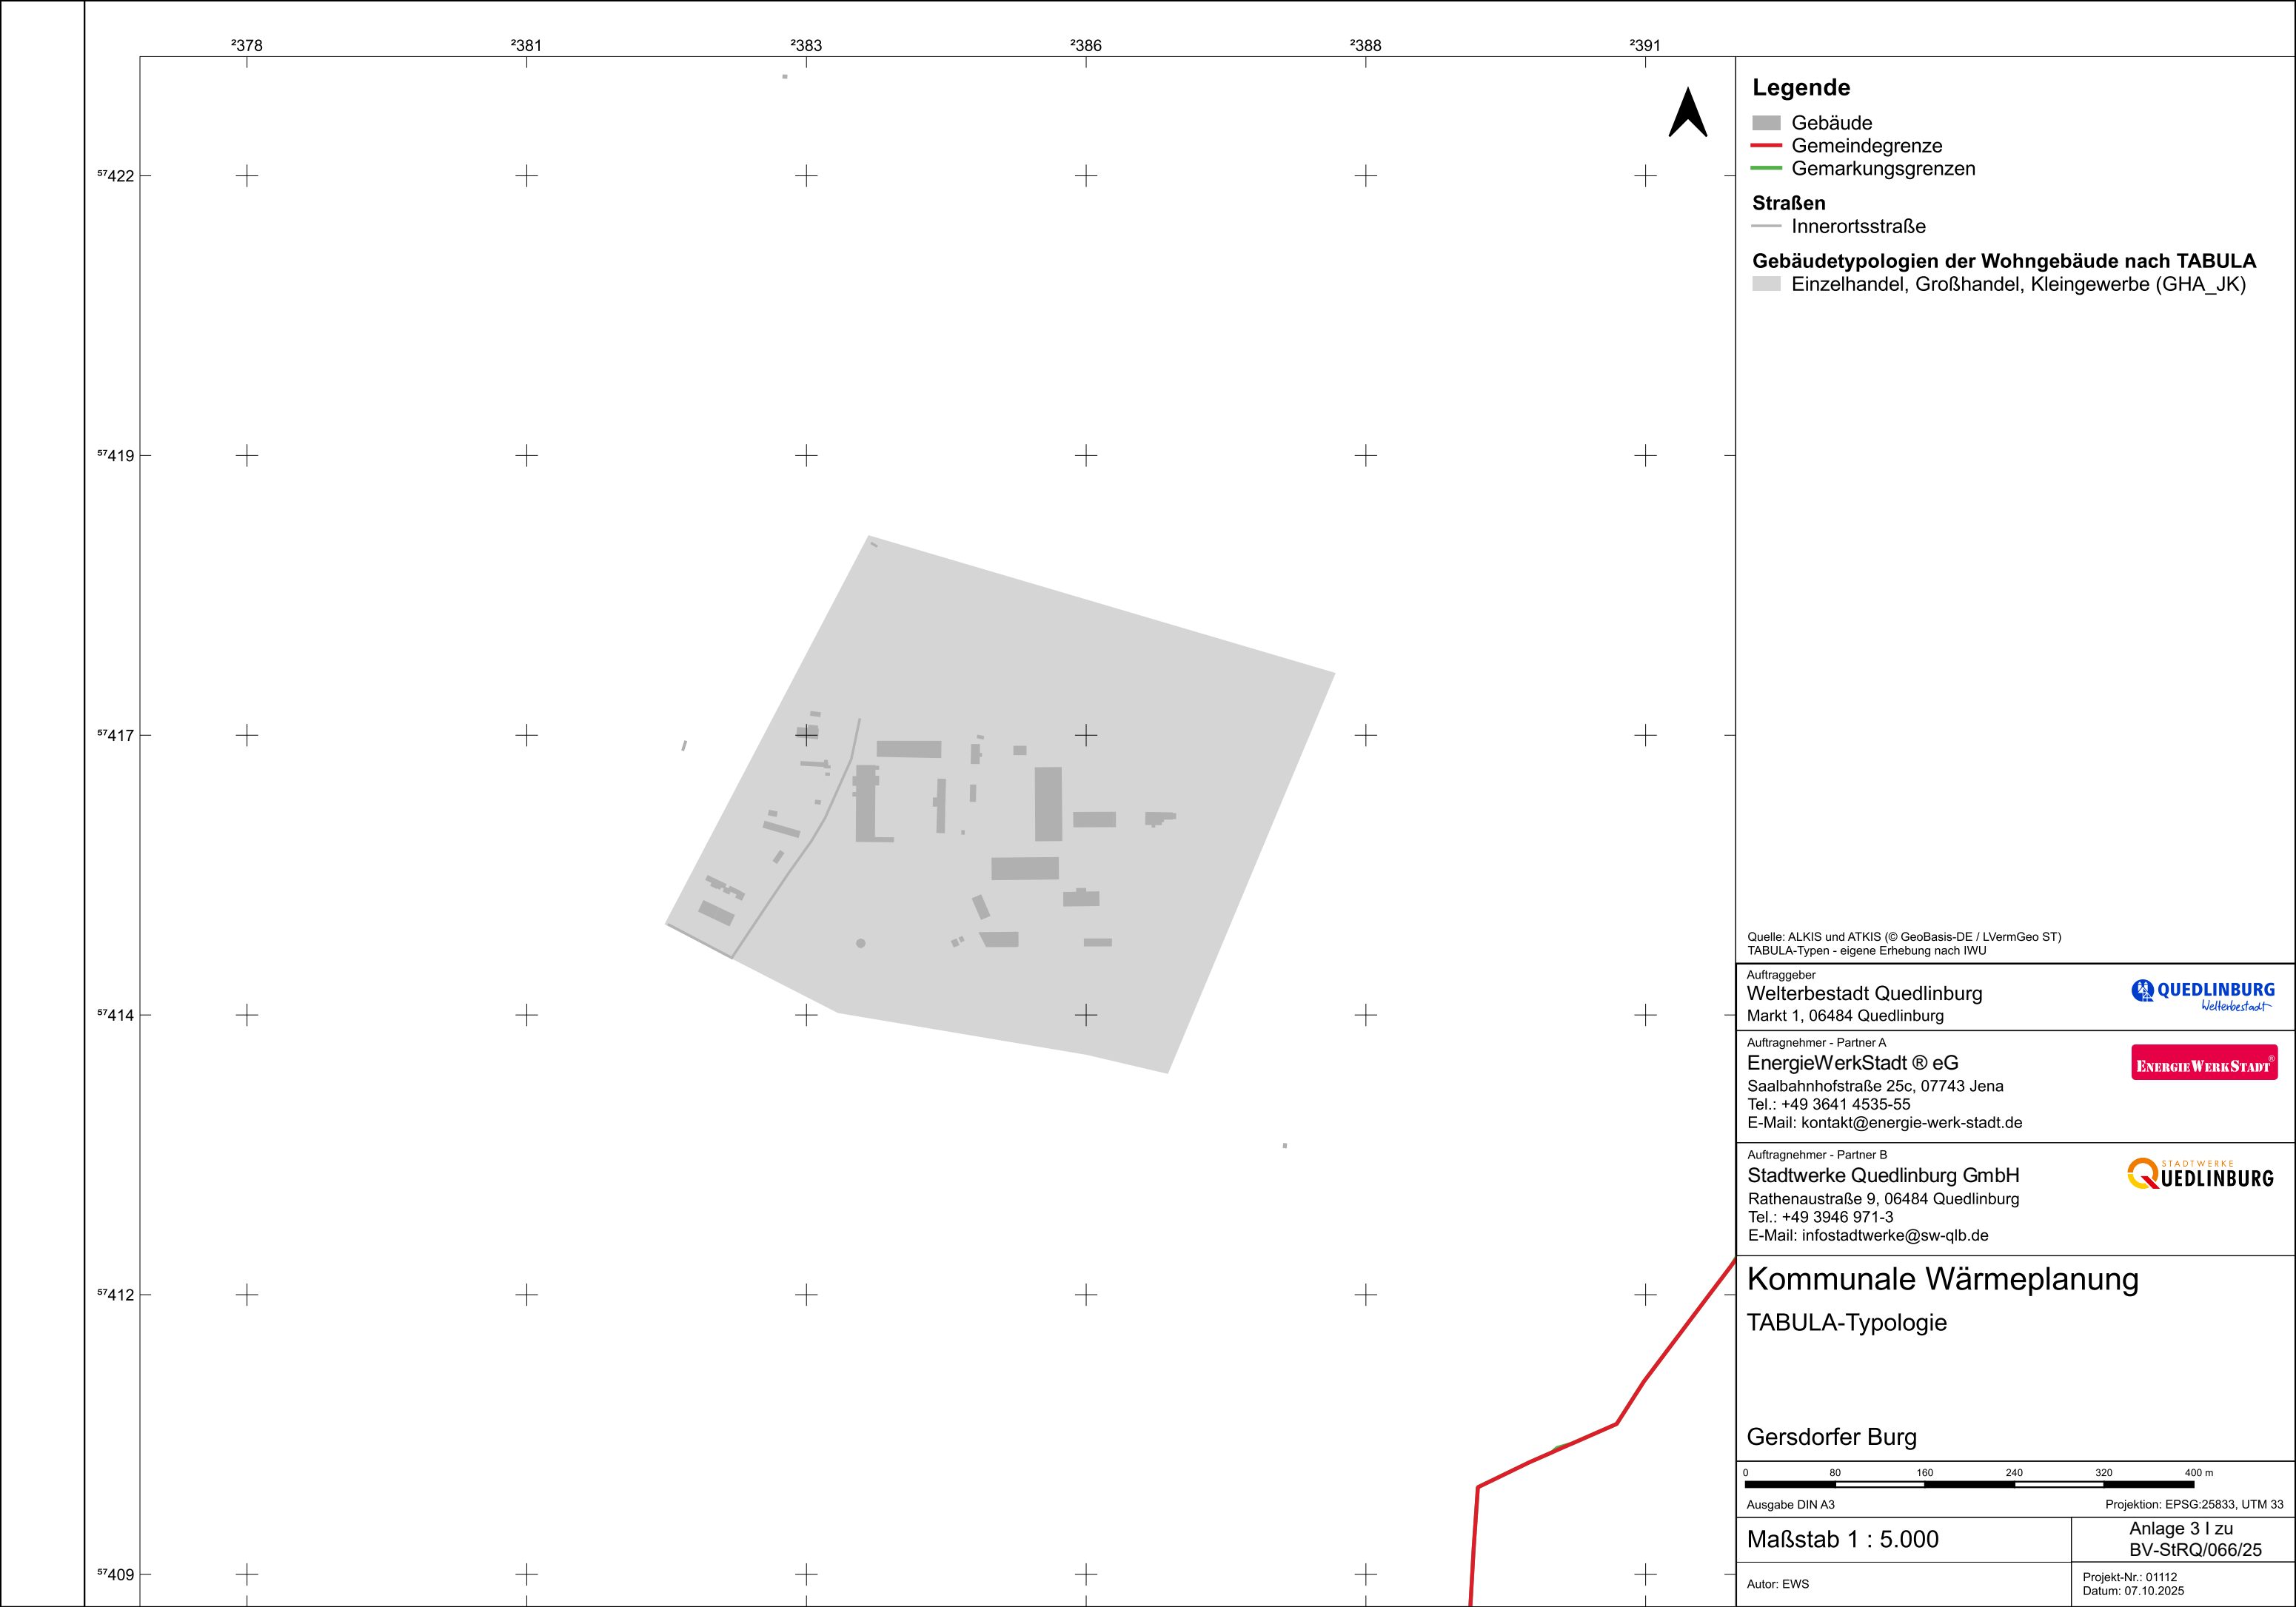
²378 ²381 ²383 ²386 ²388 ²391

⁵⁷422
⁵⁷419
⁵⁷417
⁵⁷414
⁵⁷412
⁵⁷409

Legende
Gebäude
Gemeindegrenze
Gemarkungsgrenzen

Straßen
Innerortsstraße

Gebäudetypologien der Wohngebäude nach TABULA
Einzelhandel, Großhandel, Kleingewerbe (GHA_JK)

Quelle: ALKIS und ATKIS (© GeoBasis-DE / LVermGeo ST)
TABULA-Typen - eigene Erhebung nach IWU

Auftraggeber
Welterbestadt Quedlinburg
Markt 1, 06484 Quedlinburg

QUEDLINBURG Welterbestadt

Auftragnehmer - Partner A
EnergieWerkStadt ® eG
Saalbahnhofstraße 25c, 07743 Jena
Tel.: +49 3641 4535-55
E-Mail: kontakt@energie-werk-stadt.de

ENERGIEWERKSTADT®

Auftragnehmer - Partner B
Stadtwerke Quedlinburg GmbH
Rathenaustraße 9, 06484 Quedlinburg
Tel.: +49 3946 971-3
E-Mail: infostadtwerke@sw-qlb.de

STADTWERKE QUEDLINBURG

Kommunale Wärmeplanung
TABULA-Typologie

Gersdorfer Burg

0 80 160 240 320 400 m

Ausgabe DIN A3
Projektion: EPSG:25833, UTM 33

Maßstab 1 : 5.000
Anlage 3 I zu BV-StRQ/066/25

Autor: EWS
Projekt-Nr.: 01112
Datum: 07.10.2025